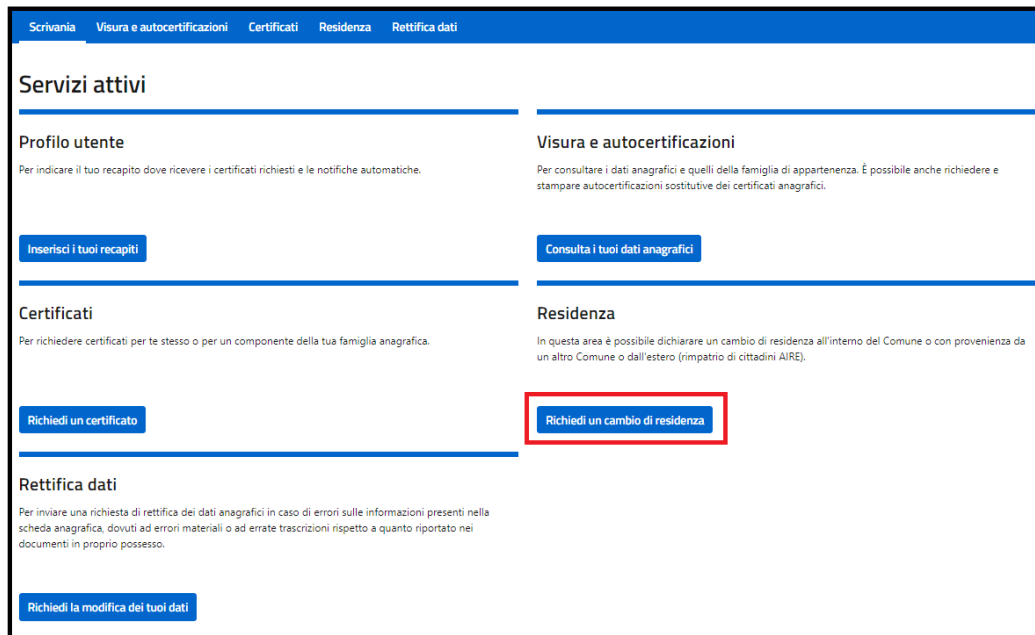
Scrivania Visura e autocertificazioni Certificati Residenza Rettifica dati

Servizi attivi

Profilo utente

Per indicare il tuo recapito dove ricevere i certificati richiesti e le notifiche automatiche.

Inserisci i tuoi recapiti

Visura e autocertificazioni

Per consultare i dati anagrafici e quelli della famiglia di appartenenza. È possibile anche richiedere e stampare autocertificazioni sostitutive dei certificati anagrafici.

Consulta i tuoi dati anagrafici

Certificati

Per richiedere certificati per te stesso o per un componente della tua famiglia anagrafica.

Richiedi un certificato

Residenza

In questa area è possibile dichiarare un cambio di residenza all'interno del Comune o con provenienza da un altro Comune o dall'estero (rimpatrio di cittadini AIRE).

Richiedi un cambio di residenza

Rettifica dati

Per inviare una richiesta di rettifica dei dati anagrafici in caso di errori sulle informazioni presenti nella scheda anagrafica, dovuti ad errori materiali o ad errate trascrizioni rispetto a quanto riportato nei documenti in proprio possesso.

Richiedi la modifica dei tuoi dati